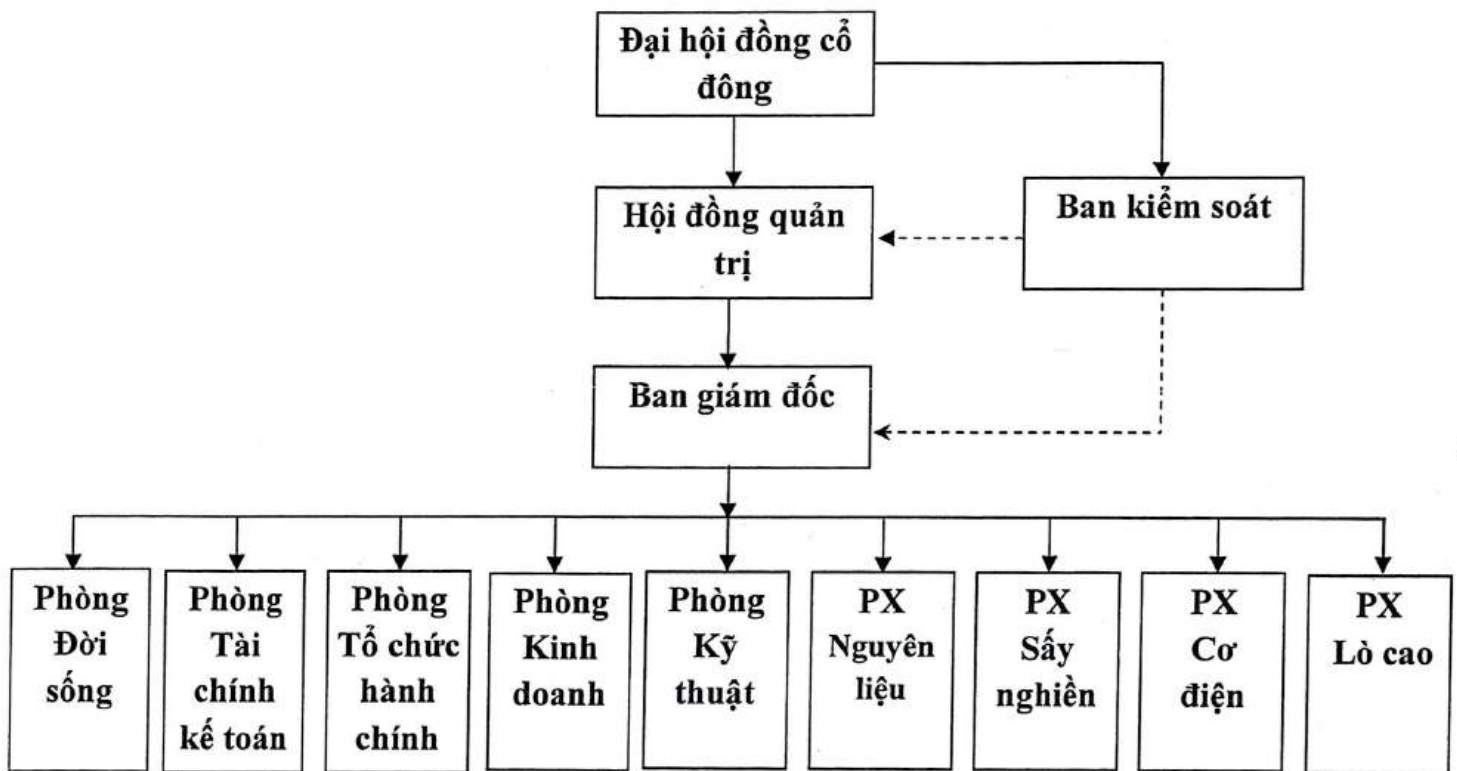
Đại hội đồng cổ đông

Hội đồng quản trị

Ban kiểm soát

Ban giám đốc

Phòng Đời sống

Phòng Tài chính kế toán

Phòng Tổ chức hành chính

Phòng Kinh doanh

Phòng Kỹ thuật

PX Nguyên liệu

PX Sấy nghiền

PX Cơ điện

PX Lò cao